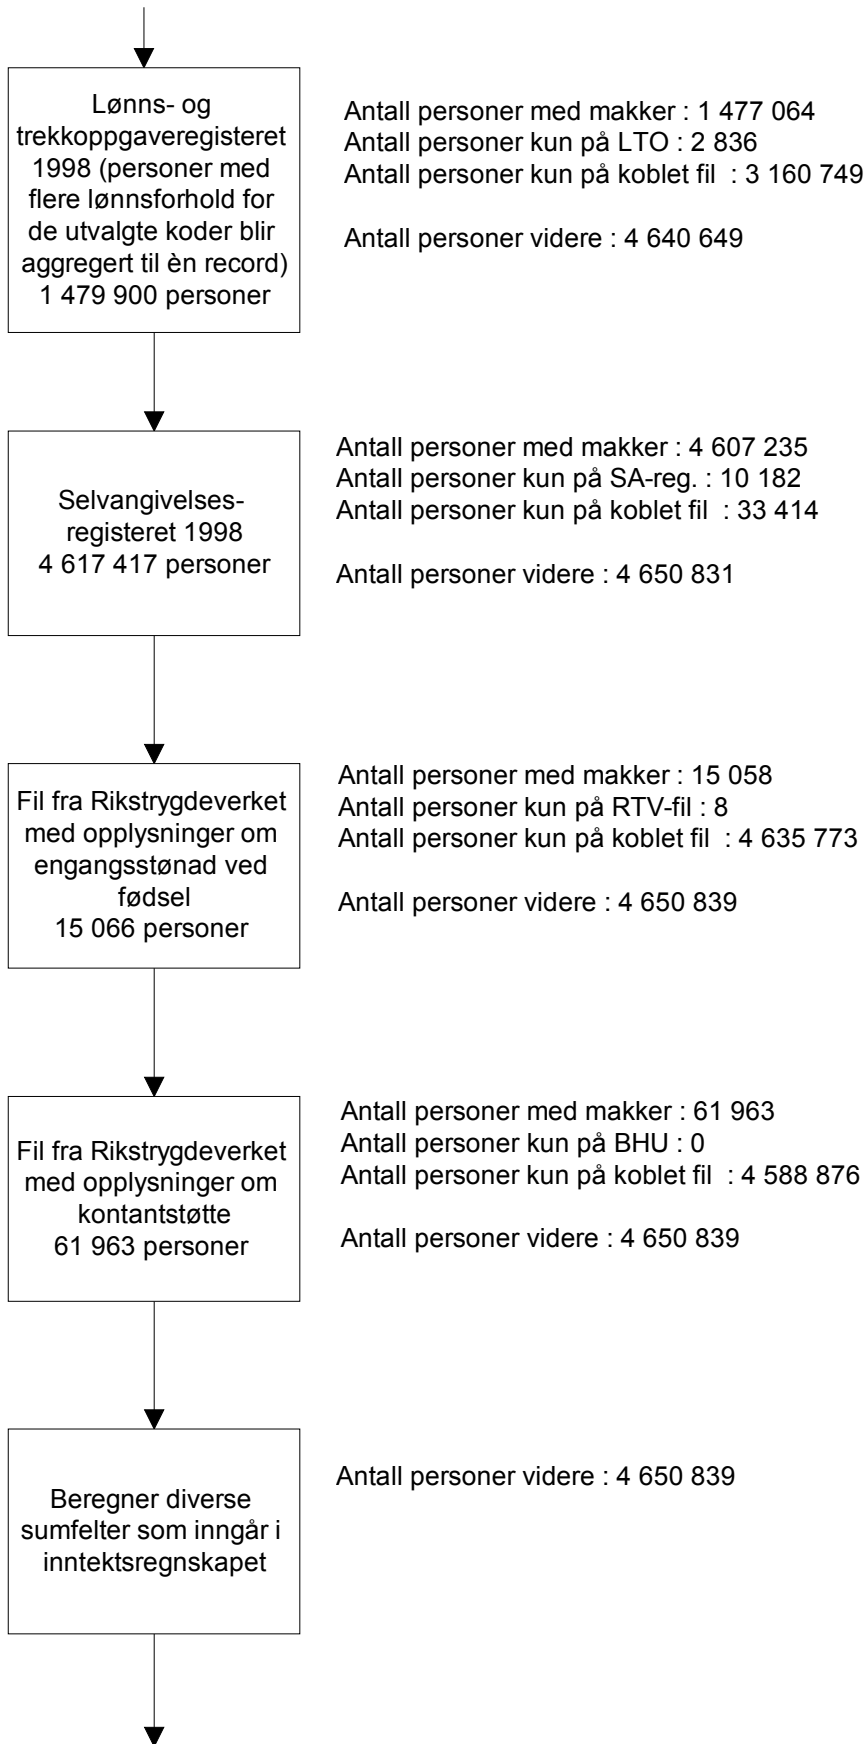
Lønns- og trekkoppgaveregisteret 1998 (personer med flere lønnsforhold for de utvalgte koder blir aggregert til èn record) 1 479 900 personer

Antall personer med makker : 1 477 064
Antall personer kun på LTO : 2 836
Antall personer kun på koblet fil : 3 160 749

Antall personer videre : 4 640 649

Selvangivelses-registeret 1998 4 617 417 personer

Antall personer med makker : 4 607 235
Antall personer kun på SA-reg. : 10 182
Antall personer kun på koblet fil : 33 414

Antall personer videre : 4 650 831

Fil fra Rikstrygdeverket med opplysninger om engangsstønad ved fødsel 15 066 personer

Antall personer med makker : 15 058
Antall personer kun på RTV-fil : 8
Antall personer kun på koblet fil : 4 635 773

Antall personer videre : 4 650 839

Fil fra Rikstrygdeverket med opplysninger om kontantstøtte 61 963 personer

Antall personer med makker : 61 963
Antall personer kun på BHU : 0
Antall personer kun på koblet fil : 4 588 876

Antall personer videre : 4 650 839

Beregner diverse sumfelter som inngår i inntektsregnskapet

Antall personer videre : 4 650 839